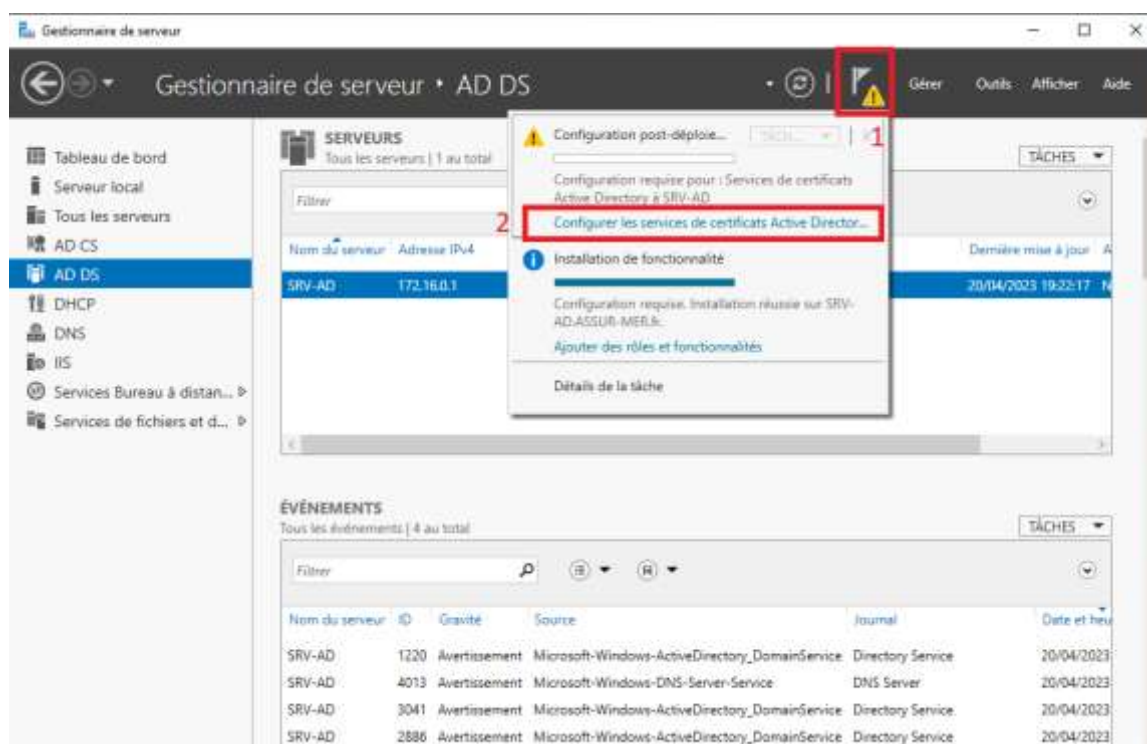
Gestionnaire de serveur

Gestionnaire de serveur • AD DS

Gérer Outils Afficher Aide

Tableau de bord
Serveur local
Tous les serveurs
AD CS
AD DS
DHCP
DNS
IIS
Services Bureau à distan...
Services de fichiers et d...

SERVEURS
Tous les serveurs | 1 au total

Filtrer

| Nom du serveur | Adresse IPv4 | Dernière mise à jour |
|---|---|---|
| SRV-AD | 172.16.0.1 | 20/04/2023 19:22:17 |

TÂCHES

Configuration post-déploie... TÂCH... 1

Configuration requise pour : Services de certificats Active Directory à SRV-AD

2 Configurer les services de certificats Active Director...

Installation de fonctionnalité

Configuration requise. Installation réussie sur SRV-AD.ASSUR-MER.fr.

Ajouter des rôles et fonctionnalités

Détails de la tâche

ÉVÉNEMENTS
Tous les événements | 4 au total

TÂCHES

Filtrer

| Nom du serveur | ID | Gravité | Source | Journal | Date et heu |
|---|---|---|---|---|---|
| SRV-AD | 1220 | Avertissement | Microsoft-Windows-ActiveDirectory_DomainService | Directory Service | 20/04/2023 |
| SRV-AD | 4013 | Avertissement | Microsoft-Windows-DNS-Server-Service | DNS Server | 20/04/2023 |
| SRV-AD | 3041 | Avertissement | Microsoft-Windows-ActiveDirectory_DomainService | Directory Service | 20/04/2023 |
| SRV-AD | 2886 | Avertissement | Microsoft-Windows-ActiveDirectory_DomainService | Directory Service | 20/04/2023 |